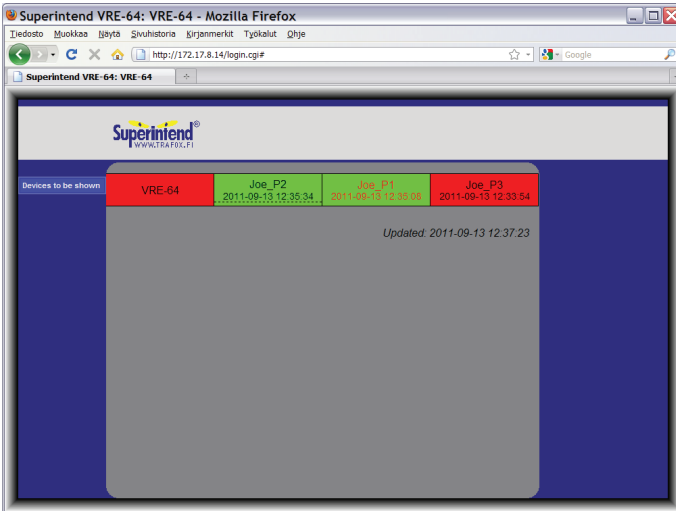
Superintend VRE-64: VRE-64 - Mozilla Firefox

Tiedosto Muokkaa Näytä Sivuhistoria Kirjanmerkit Työkalut Ohje

http://172.17.8.14/login.cgi#

Google

Superintend VRE-64: VRE-64

Superintend®
WWW.TRAFOX.FI

Devices to be shown

| VRE-64 | Joe_P2 2011-09-13 12:35:34 | Joe_P1 2011-09-13 12:35:05 | Joe_P3 2011-09-13 12:33:54 |
|---|---|---|---|

Updated: 2011-09-13 12:37:23